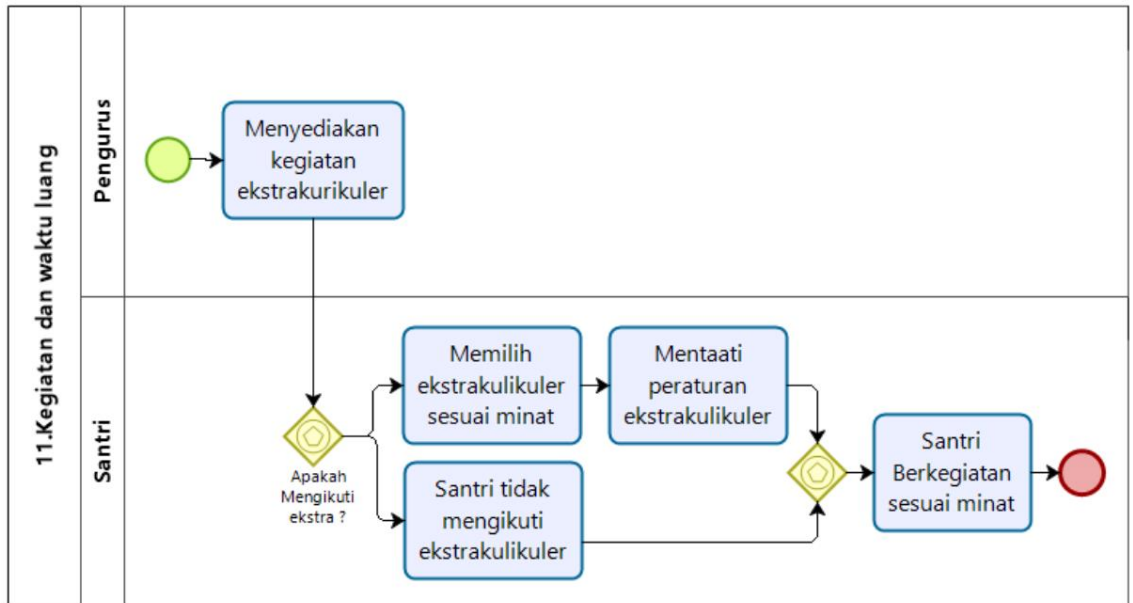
11.Kegiatan dan waktu luang

Pengurus

Menyediakan kegiatan ekstrakurikuler

Santri

Apakah Mengikuti ekstra ?

Memilih ekstrakulikuler sesuai minat

Mentaati peraturan ekstrakulikuler

Santri tidak mengikuti ekstrakulikuler

Santri Berkegiatan sesuai minat